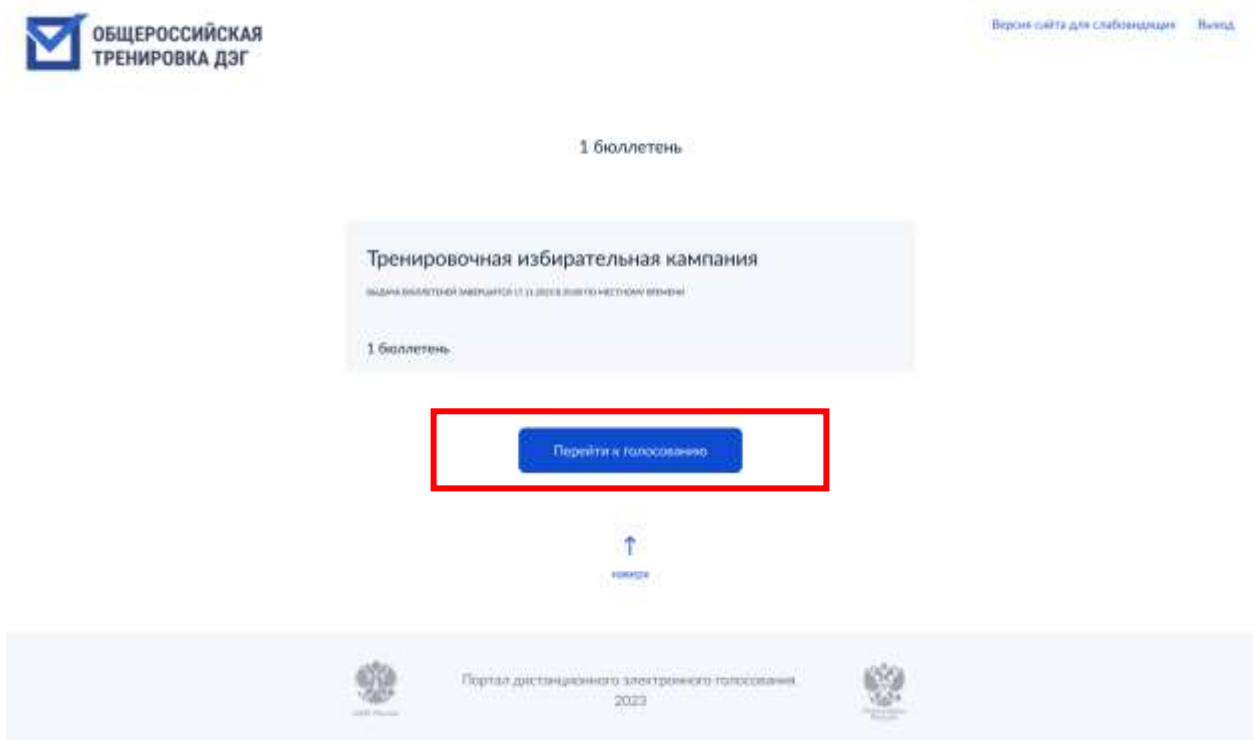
ОБЩЕРОССИЙСКАЯ ТРЕНИРОВКА ДЭГ

Версия сайта для слабовидящих Выход

1 бюллетень

Тренировочная избирательная кампания

ВЫДАЧА БЮЛЛЕТЕНЕЙ ЗАВЕРШАЕТСЯ 17.11.2023 В 20:00 ПО МЕСТНОМУ ВРЕМЕНИ

1 бюллетень

Перейти к голосованию

наверх

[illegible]

Портал дистанционного электронного голосования
2023

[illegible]